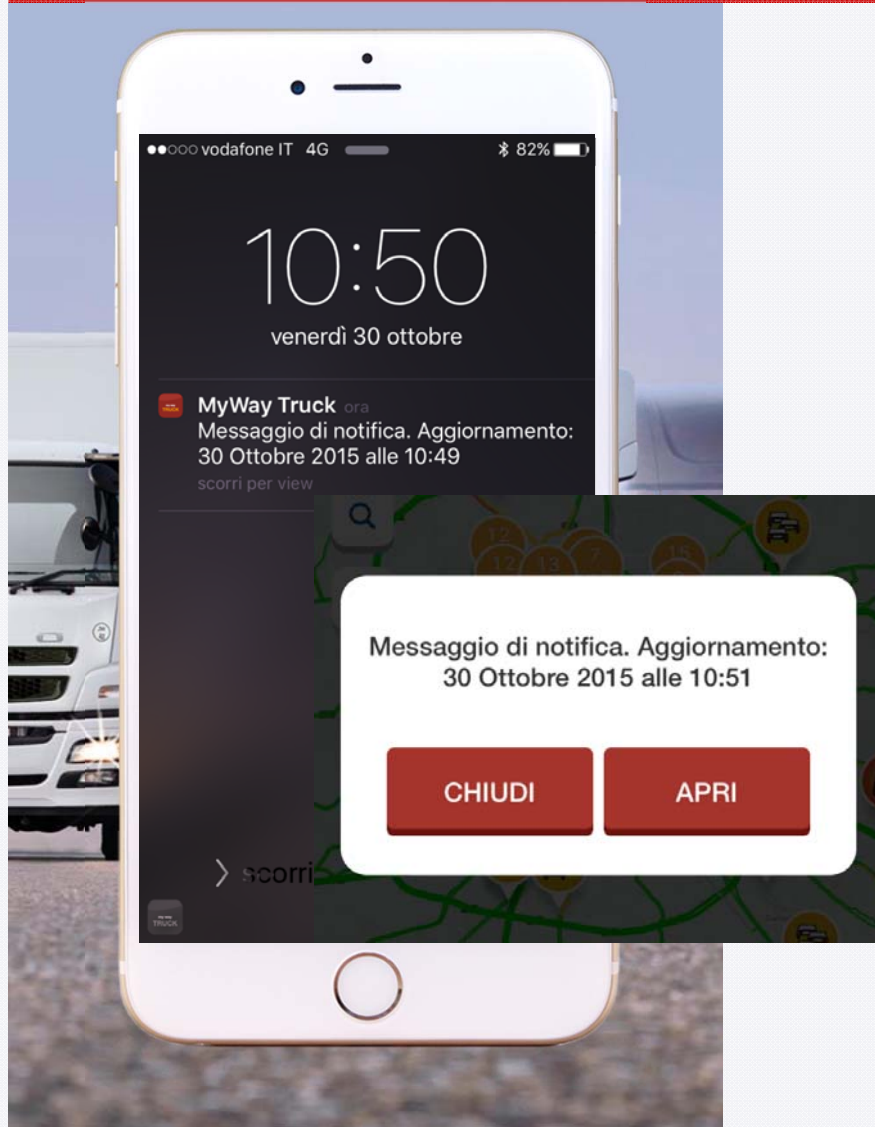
●●○○○ vodafone IT 4G
82%

10:50
venerdì 30 ottobre

MyWay Truck ora
Messaggio di notifica. Aggiornamento: 30 Ottobre 2015 alle 10:49
scorri per view

12
12
13
7
15

Messaggio di notifica. Aggiornamento: 30 Ottobre 2015 alle 10:51

CHIUDI
APRI

> scorri

TRUCK